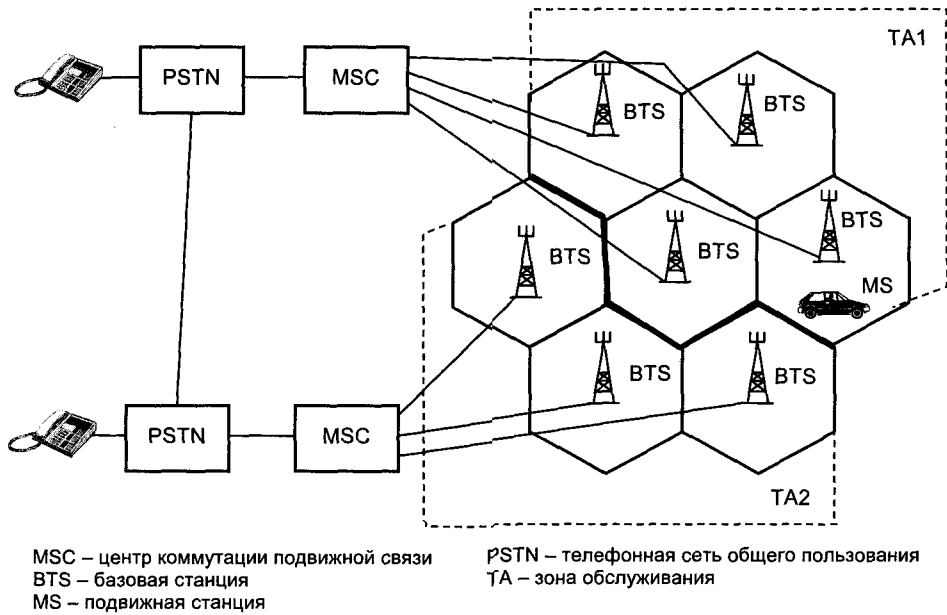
TA1

PSTN

MSC

BTS

BTS

BTS

BTS

BTS

MS

BTS

BTS

PSTN

MSC

TA2

MSC – центр коммутации подвижной связи
BTS – базовая станция
MS – подвижная станция

PSTN – телефонная сеть общего пользования
TA – зона обслуживания